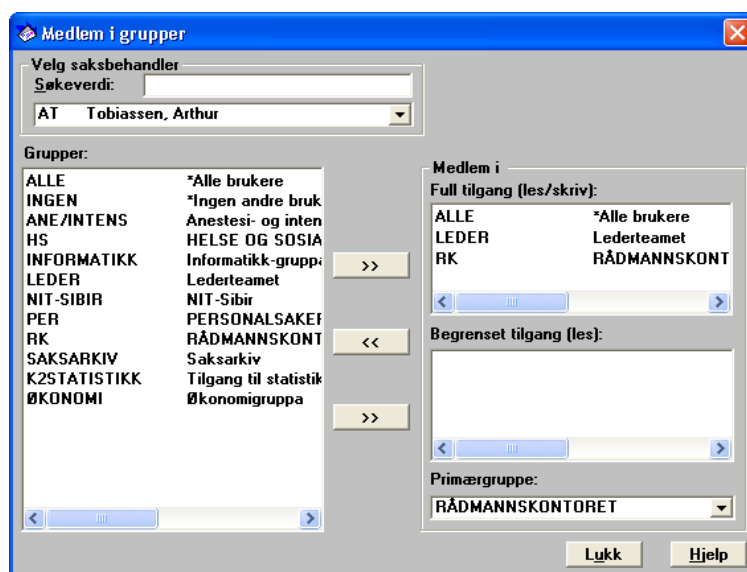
Medlem i grupper

Velg saksbehandler
Søkeverdi:
AT Tobiassen, Arthur

Grupper:

| | |
|---|---|
| ALLE | *Alle brukere |
| INGEN | *Ingen andre bruk |
| ANE/INTENS | Anestesi- og inten |
| HS | HELSE OG SOSIA |
| INFORMATIKK | Informatikk-grupp |
| LEDER | Lederteamet |
| NIT-SIBIR | NIT-Sibir |
| PER | PERSONALSAKEF |
| RK | RÅDMANNSKONT |
| SAKSARKIV | Saksarkiv |
| K2STATISTIKK | Tilgang til statistik |
| ØKONOMI | Økonomigruppa |

>>
<<
>>

Medlem i
Full tilgang (les/skriv):

| | |
|---|---|
| ALLE | *Alle brukere |
| LEDER | Lederteamet |
| RK | RÅDMANNSKONT |

Begrenset tilgang (les):

Primærgruppe:
RÅDMANNSKONTORET

Lukk
Hjelp